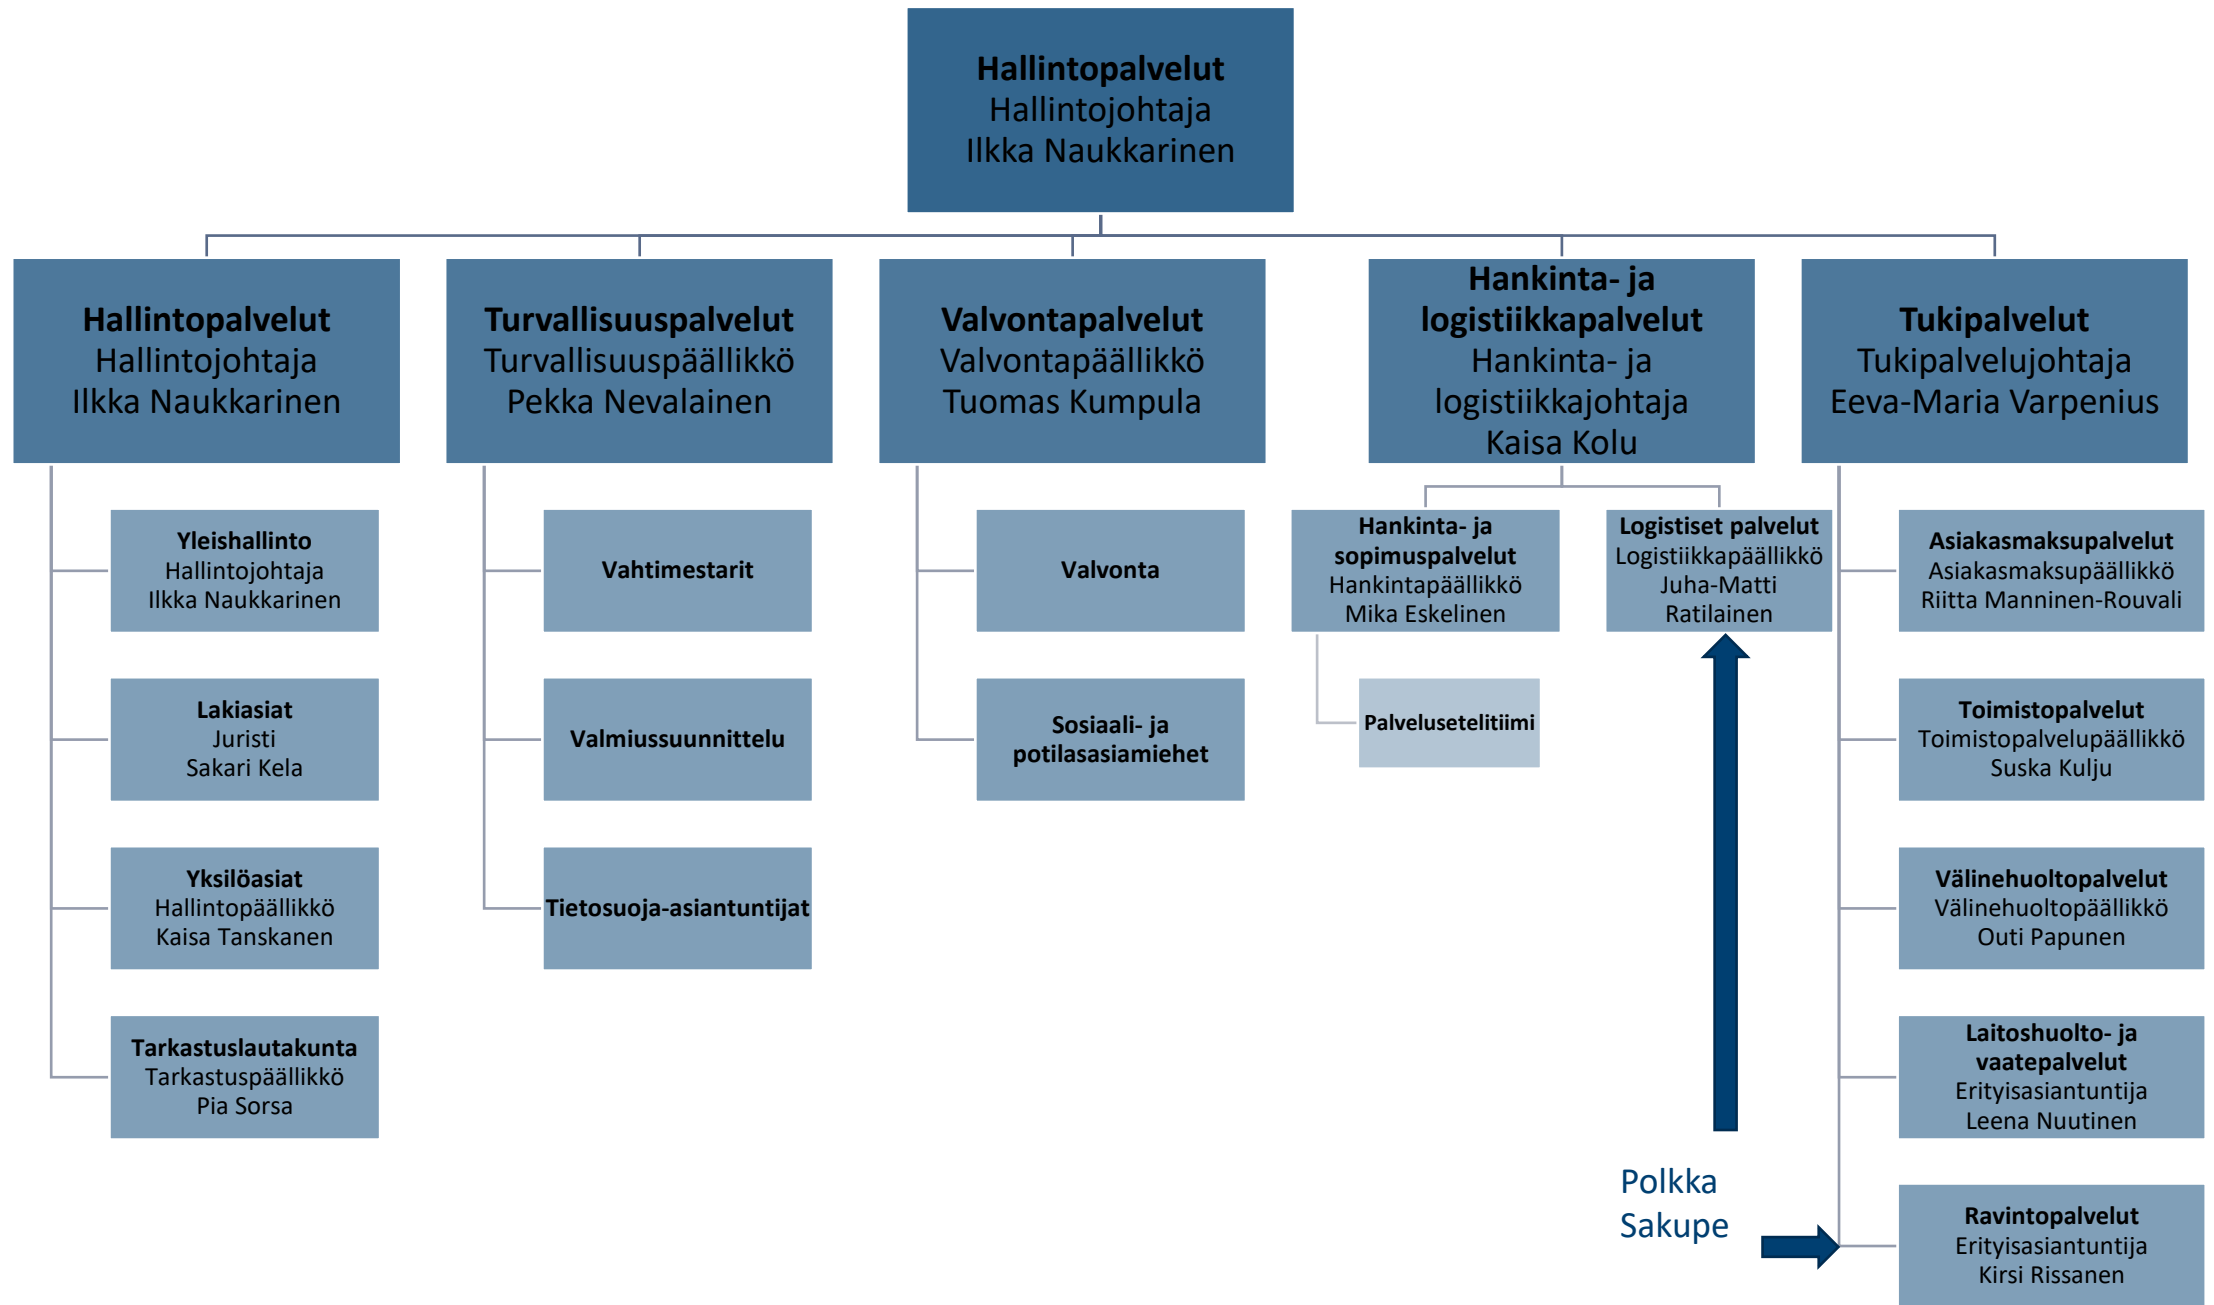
**Hallintopalvelut**
Hallintojohtaja
Ilkka Naukkarinen

**Hallintopalvelut**
Hallintojohtaja
Ilkka Naukkarinen

**Yleishallinto**
Hallintojohtaja
Ilkka Naukkarinen

**Lakiasiat**
Juristi
Sakari Kela

**Yksilöasiat**
Hallintopäällikkö
Kaisa Tanskanen

**Tarkastuslautakunta**
Tarkastuspäällikkö
Pia Sorsa

**Turvallisuuspalvelut**
Turvallisuuspäällikkö
Pekka Nevalainen

**Vahtimestarit**

**Valmiussuunnittelu**

**Tietosuoja-asiantuntijat**

**Valvontapalvelut**
Valvontapäällikkö
Tuomas Kumpula

**Valvonta**

**Sosiaali- ja potilasasiamiehet**

**Hankinta- ja logistiikkapalvelut**
Hankinta- ja logistiikkajohtaja
Kaisa Kolu

**Hankinta- ja sopimuspalvelut**
Hankintapäällikkö
Mika Eskelinen

**Palvelusetelitiimi**

**Logistiset palvelut**
Logistiikkapäällikkö
Juha-Matti Ratilainen

**Tukipalvelut**
Tukipalvelujohtaja
Eeva-Maria Varpenius

**Asiakasmaksupalvelut**
Asiakasmaksupäällikkö
Riitta Manninen-Rouvali

**Toimistopalvelut**
Toimistopalvelupäällikkö
Suska Kulju

**Välinehuoltopalvelut**
Välinehuoltopäällikkö
Outi Papunen

**Laitoshuolto- ja vaatepalvelut**
Erityisasiantuntija
Leena Nuutinen

**Ravintopalvelut**
Erityisasiantuntija
Kirsi Rissanen

Polkka
Sakupe